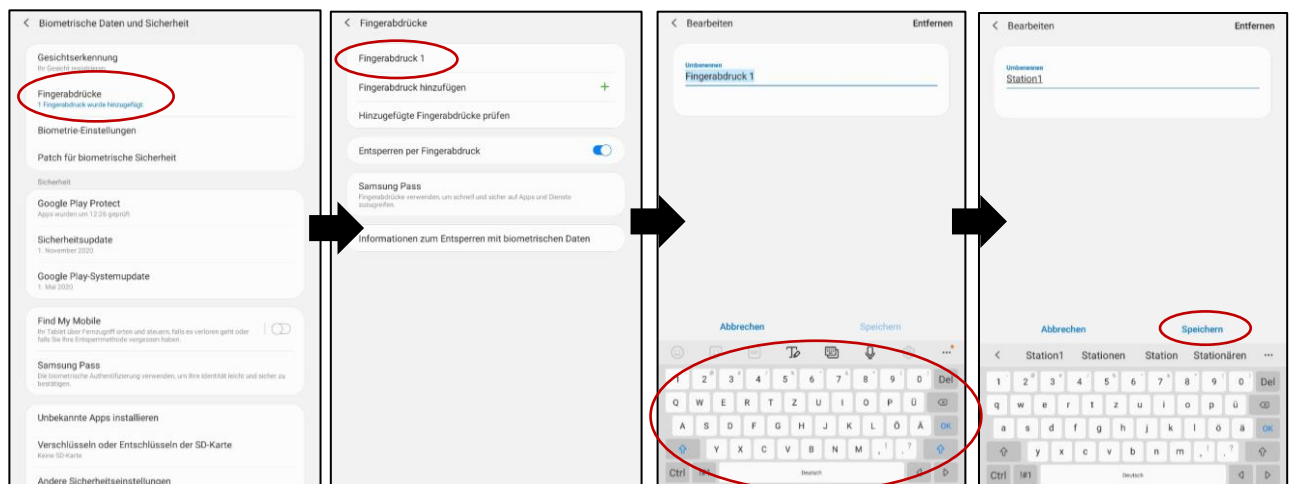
< Biometrische Daten und Sicherheit

Gesichtserkennung
Ihr Gesicht registrieren

Fingerabdrücke
1 Fingerabdruck wurde hinzugefügt

Biometrie-Einstellungen

Patch für biometrische Sicherheit

Sicherheit

Google Play Protect
Apps wurden um 12:26 geprüft

Sicherheitsupdate
1. November 2020

Google Play-Systemupdate
1. Mai 2020

Find My Mobile
Ihr Tablet über Fernzugriff orten und steuern, falls es verloren geht oder falls Sie Ihre Entsperrmethode vergessen haben.

Samsung Pass
Die biometrische Authentifizierung verwenden, um Ihre Identität leicht und sicher zu bestätigen.

Unbekannte Apps installieren

Verschlüsseln oder Entschlüsseln der SD-Karte
Keine SD-Karte

Andere Sicherheitseinstellungen

< Fingerabdrücke

Fingerabdruck 1

Fingerabdruck hinzufügen +

Hinzugefügte Fingerabdrücke prüfen

Entsperren per Fingerabdruck

Samsung Pass
Fingerabdrücke verwenden, um schnell und sicher auf Apps und Dienste zuzugreifen.

Informationen zum Entsperren mit biometrischen Daten

< Bearbeiten Entfernen

Umbenennen
Fingerabdruck 1

Abbrechen Speichern

1 2 3 4 5 6 7 8 9 0 Del
Q W E R T Z U I O P Ü
A S D F G H J K L Ö Ä OK
Y X C V B N M , ?
Ctrl !#1 Deutsch

< Bearbeiten Entfernen

Umbenennen
Station1

Abbrechen Speichern

< Station1 Stationen Station Stationären ...

1 2 3 4 5 6 7 8 9 0 Del
q w e r t z u i o p ü
a s d f g h j k l ö ä OK
y x c v b n m , ?
Ctrl !#1 Deutsch